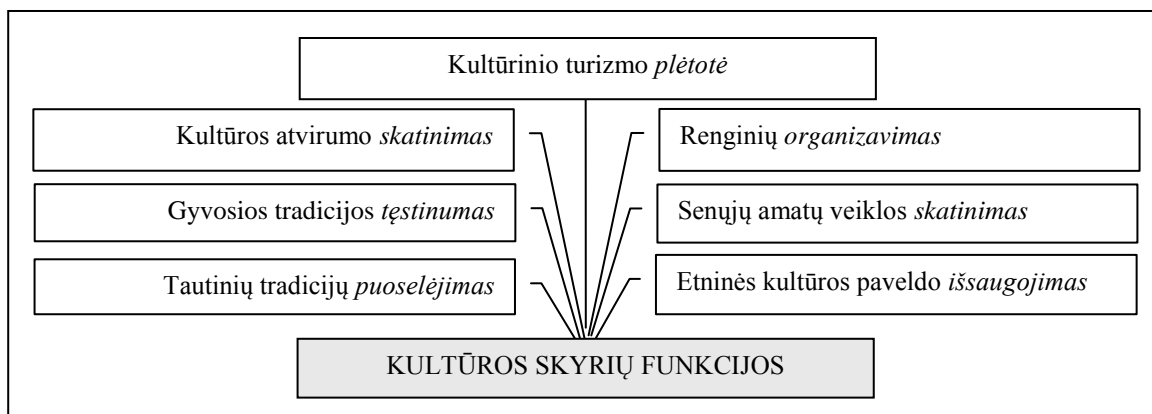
Kultūrinio turizmo plėtotė

Kultūros atvirumo skatinimas

Renginių organizavimas

Gyvosios tradicijos tęstinumas

Senųjų amatų veiklos skatinimas

Tautinių tradicijų puoselėjimas

Etninės kultūros paveldo išsaugojimas

KULTŪROS SKYRIŲ FUNKCIJOS